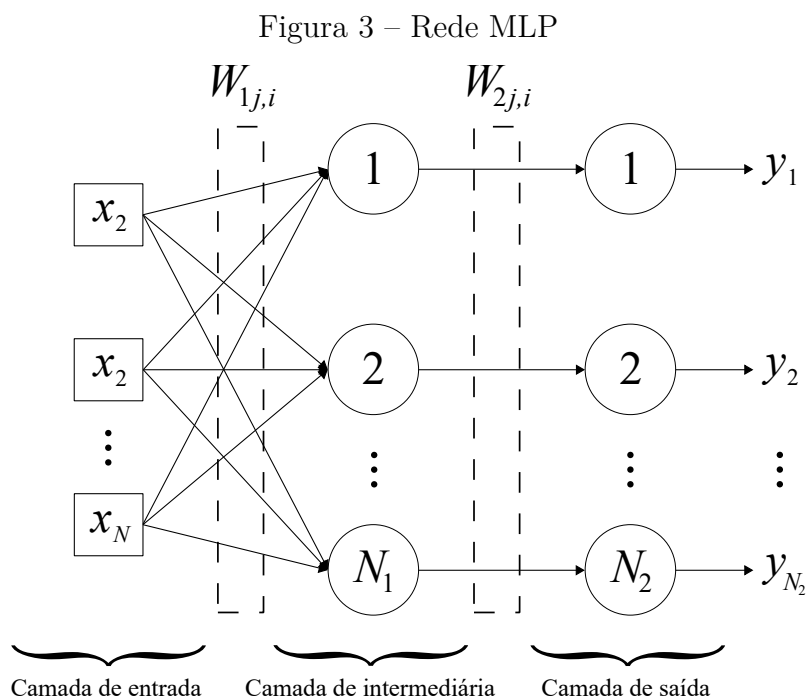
Figura 3 – Rede MLP

$W_{1j,i}$

$W_{2j,i}$

$x_2$

$x_2$

$\vdots$

$x_N$

1

2

$\vdots$

$N_1$

1

2

$\vdots$

$N_2$

$y_1$

$y_2$

$\vdots$

$y_{N_2}$

Camada de entrada

Camada de intermediária

Camada de saída